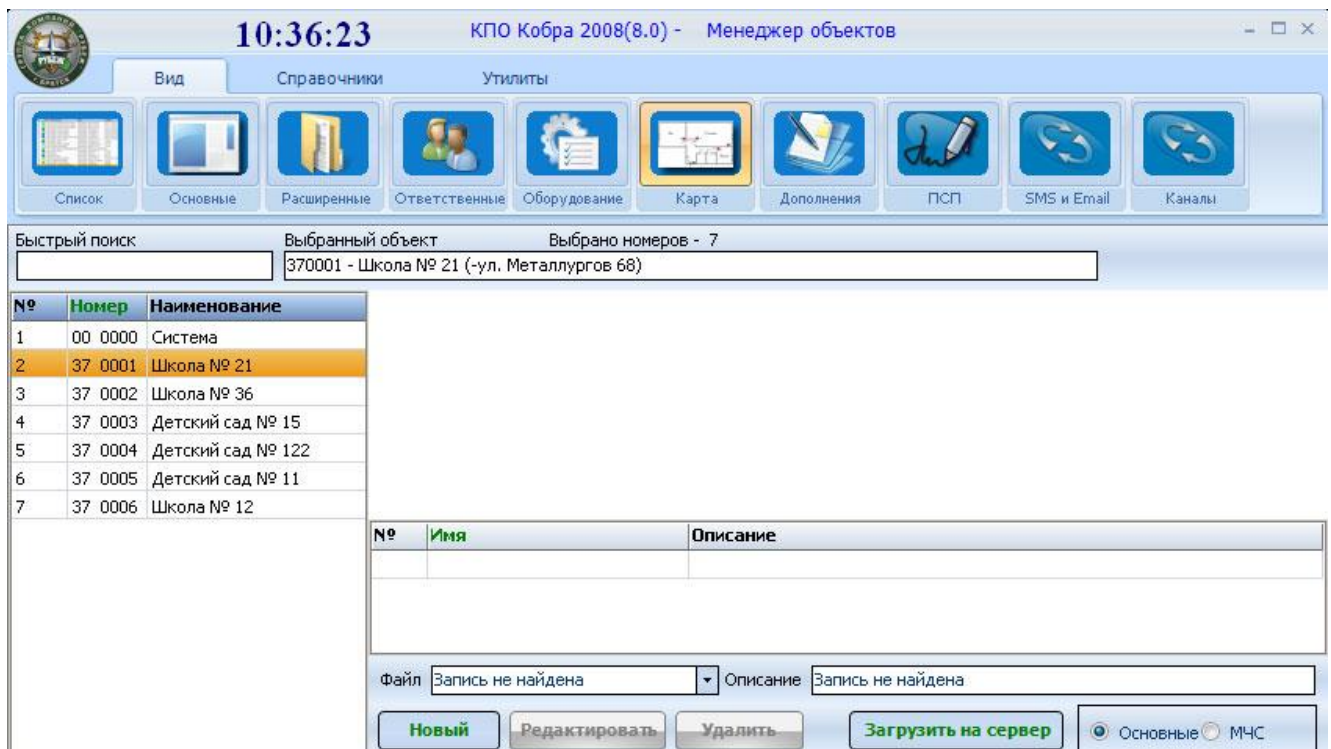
10:36:23 КПО Кобра 2008(8.0) - Менеджер объектов

Вид Справочники Утилиты

Список Основные Расширенные Ответственные Оборудование Карта Дополнения ПСП SMS и Email Каналы

Быстрый поиск Выбранный объект Выбрано номеров - 7

370001 - Школа № 21 (-ул. Металлургов 68)

| № | Номер | Наименование |
|---|---|---|
| 1 | 00 0000 | Система |
| 2 | 37 0001 | Школа № 21 |
| 3 | 37 0002 | Школа № 36 |
| 4 | 37 0003 | Детский сад № 15 |
| 5 | 37 0004 | Детский сад № 122 |
| 6 | 37 0005 | Детский сад № 11 |
| 7 | 37 0006 | Школа № 12 |

| № | Имя | Описание |
|---|---|---|
| | | |

Файл Запись не найдена Описание Запись не найдена

Новый Редактировать Удалить Загрузить на сервер Основные МЧС